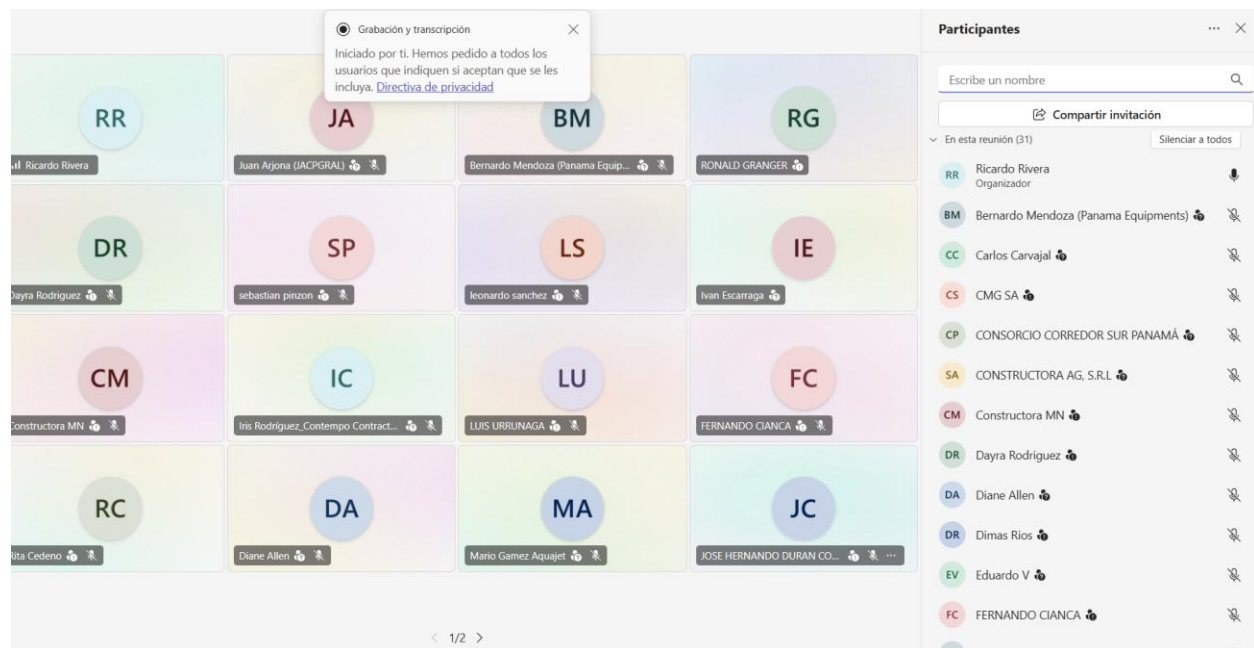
Grabación y transcripción

Iniciado por ti. Hemos pedido a todos los usuarios que indiquen si aceptan que se les incluya. Directiva de privacidad

RR
Ricardo Rivera

JA
Juan Arjona (JACPGRAL)

BM
Bernardo Mendoza (Panama Equip...

RG
RONALD GRANGER

DR
Dayra Rodriguez

SP
sebastian pinzon

LS
leonardo sanchez

IE
Ivan Escarraga

CM
Constructora MN

IC
Iris Rodríguez_Contempo Contract...

LU
LUIS URRUNAGA

FC
FERNANDO CIANCA

RC
Rita Cedeno

DA
Diane Allen

MA
Mario Gamez Aquajet

JC
JOSE HERNANDO DURAN CO...

1/2

Participantes

Escribe un nombre

Compartir invitación

En esta reunión (31)

Silenciar a todos

RR Ricardo Rivera
Organizador

BM Bernardo Mendoza (Panama Equipments)

CC Carlos Carvajal

CS CMG SA

CP CONSORCIO CORREDOR SUR PANAMÁ

SA CONSTRUCTORA AG, S.R.L

CM Constructora MN

DR Dayra Rodriguez

DA Diane Allen

DR Dimas Rios

EV Eduardo V

FC FERNANDO CIANCA